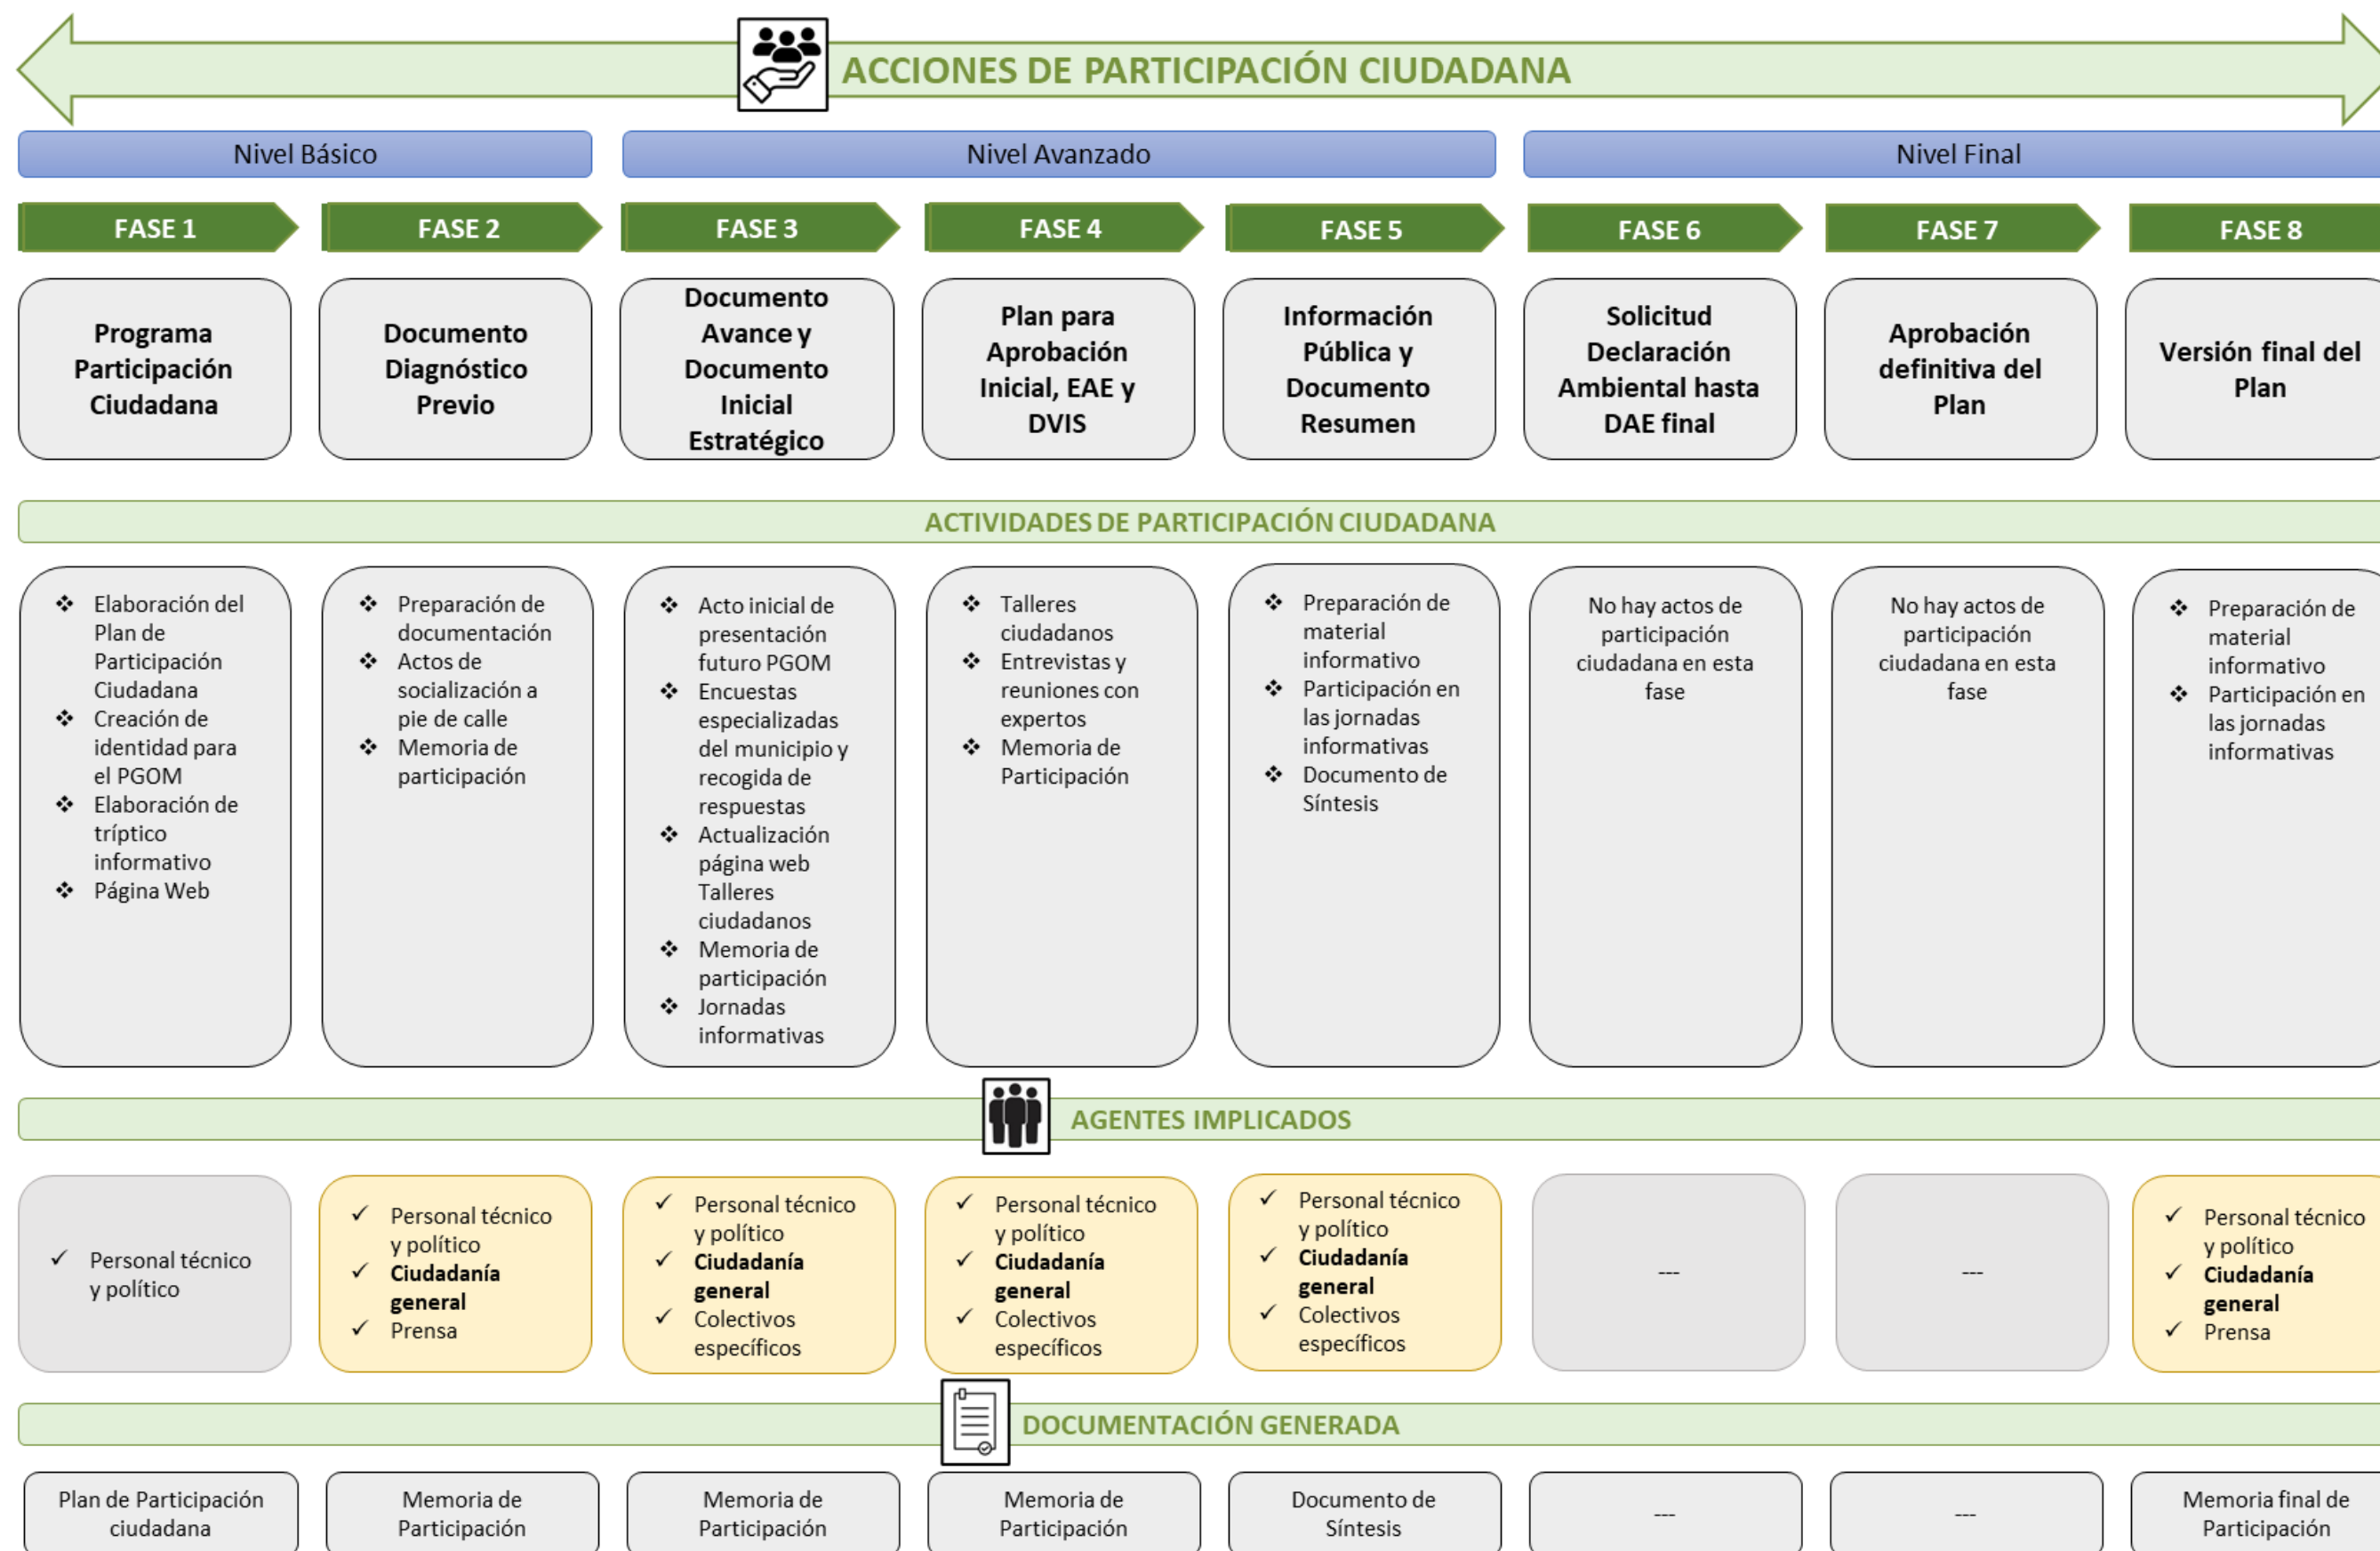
ACCIONES DE PARTICIPACIÓN CIUDADANA

Nivel Básico

Nivel Avanzado

Nivel Final

FASE 1

FASE 2

FASE 3

FASE 4

FASE 5

FASE 6

FASE 7

FASE 8

Programa Participación Ciudadana

Documento Diagnóstico Previo

Documento Avance y Documento Inicial Estratégico

Plan para Aprobación Inicial, EAE y DVIS

Información Pública y Documento Resumen

Solicitud Declaración Ambiental hasta DAE final

Aprobación definitiva del Plan

Versión final del Plan

ACTIVIDADES DE PARTICIPACIÓN CIUDADANA

❖ Elaboración del Plan de Participación Ciudadana
❖ Creación de identidad para el PGOM
❖ Elaboración de tríptico informativo
❖ Página Web

❖ Preparación de documentación
❖ Actos de socialización a pie de calle
❖ Memoria de participación

❖ Acto inicial de presentación futuro PGOM
❖ Encuestas especializadas del municipio y recogida de respuestas
❖ Actualización página web Talleres ciudadanos
❖ Memoria de participación
❖ Jornadas informativas

❖ Talleres ciudadanos
❖ Entrevistas y reuniones con expertos
❖ Memoria de Participación

❖ Preparación de material informativo
❖ Participación en las jornadas informativas
❖ Documento de Síntesis

No hay actos de participación ciudadana en esta fase

No hay actos de participación ciudadana en esta fase

❖ Preparación de material informativo
❖ Participación en las jornadas informativas

AGENTES IMPLICADOS

✓ Personal técnico y político

✓ Personal técnico y político
✓ **Ciudadanía general**
✓ Prensa

✓ Personal técnico y político
✓ **Ciudadanía general**
✓ Colectivos específicos

✓ Personal técnico y político
✓ **Ciudadanía general**
✓ Colectivos específicos

✓ Personal técnico y político
✓ **Ciudadanía general**
✓ Colectivos específicos

---

---

✓ Personal técnico y político
✓ **Ciudadanía general**
✓ Prensa

DOCUMENTACIÓN GENERADA

Plan de Participación ciudadana

Memoria de Participación

Memoria de Participación

Memoria de Participación

Documento de Síntesis

---

---

Memoria final de Participación